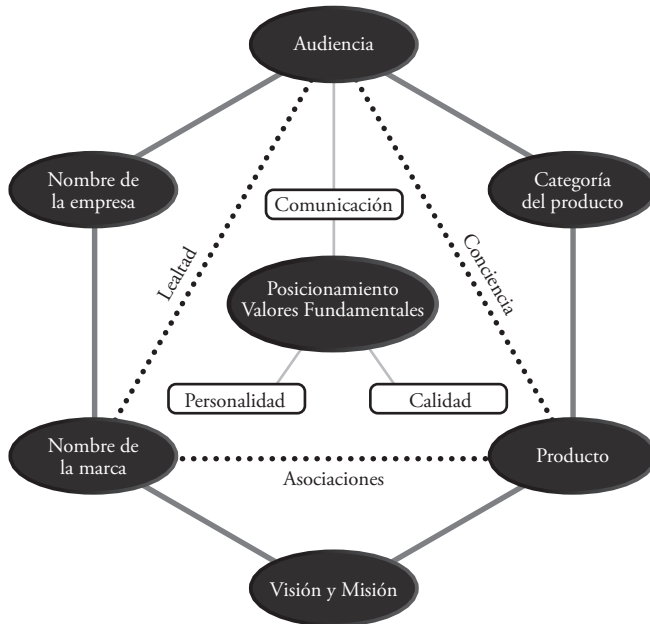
Audiencia

Nombre de la empresa

Categoría del producto

Comunicación

Lealtad

Conciencia

Posicionamiento Valores Fundamentales

Personalidad

Calidad

Nombre de la marca

Producto

Asociaciones

Visión y Misión